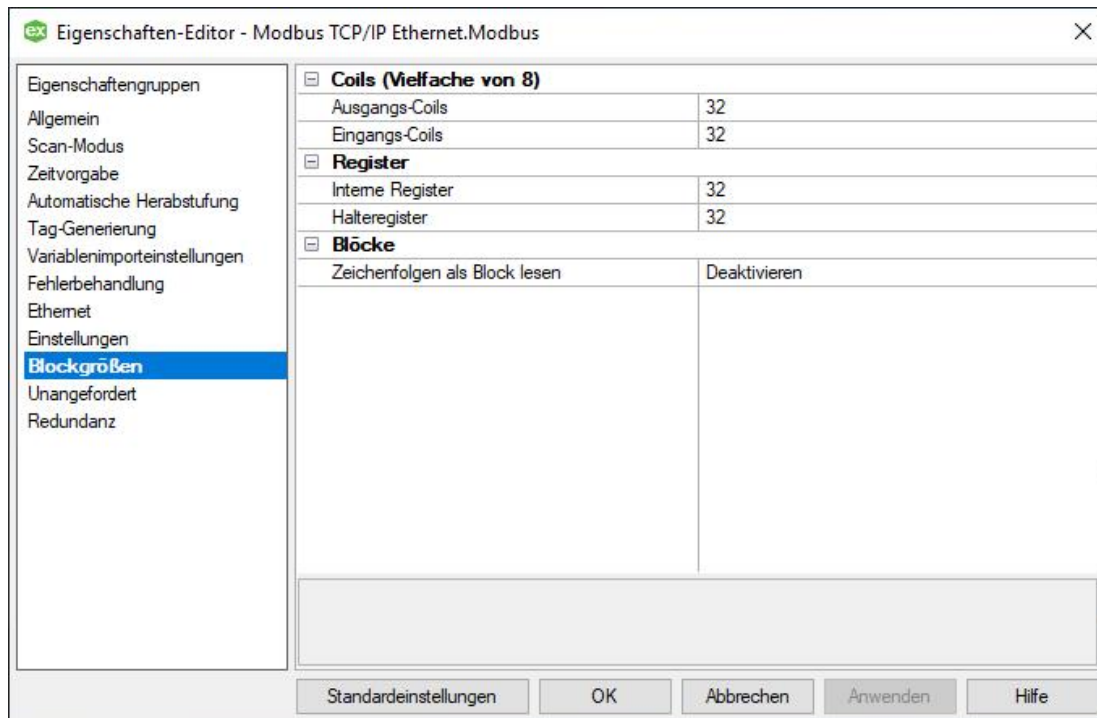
ex Eigenschaften-Editor - Modbus TCP/IP Ethernet.Modbus

Eigenschaftengruppen
Allgemein
Scan-Modus
Zeitvorgabe
Automatische Herabstufung
Tag-Generierung
Variablenimporteinstellungen
Fehlerbehandlung
Ethernet
Einstellungen
Blockgrößen
Unangefordert
Redundanz

Coils (Vielfache von 8)

| | |
|---|---|
| Ausgangs-Coils | 32 |
| Eingangs-Coils | 32 |

Register

| | |
|---|---|
| Interne Register | 32 |
| Halteregister | 32 |

Blöcke

| | |
|---|---|
| Zeichenfolgen als Block lesen | Deaktivieren |

Standardeinstellungen
OK
Abbrechen
Anwenden
Hilfe